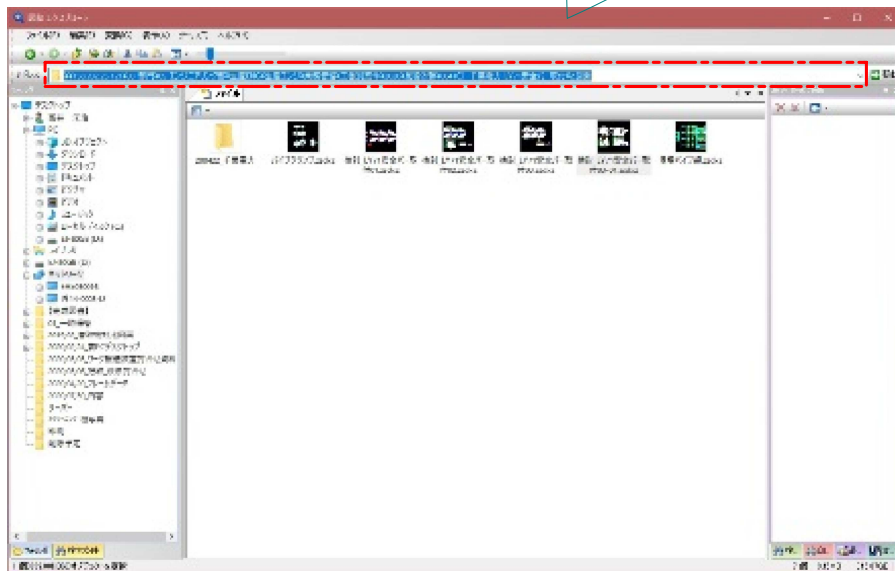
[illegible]
ファイル(F) 編集(E) 表示(V) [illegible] ツール(T) ヘルプ(H)
アドレス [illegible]
デスクトップ
PC
3D オブジェクト
ダウンロード
デスクトップ
ドキュメント
ピクチャ
ビデオ
ミュージック
ローカル ディスク (C:)
ネットワーク
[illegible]
メイン
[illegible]
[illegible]
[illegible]
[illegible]
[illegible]
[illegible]
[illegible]
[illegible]
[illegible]
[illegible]
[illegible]
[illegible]
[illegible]
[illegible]
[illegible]
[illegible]
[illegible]
ファイル
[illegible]
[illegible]